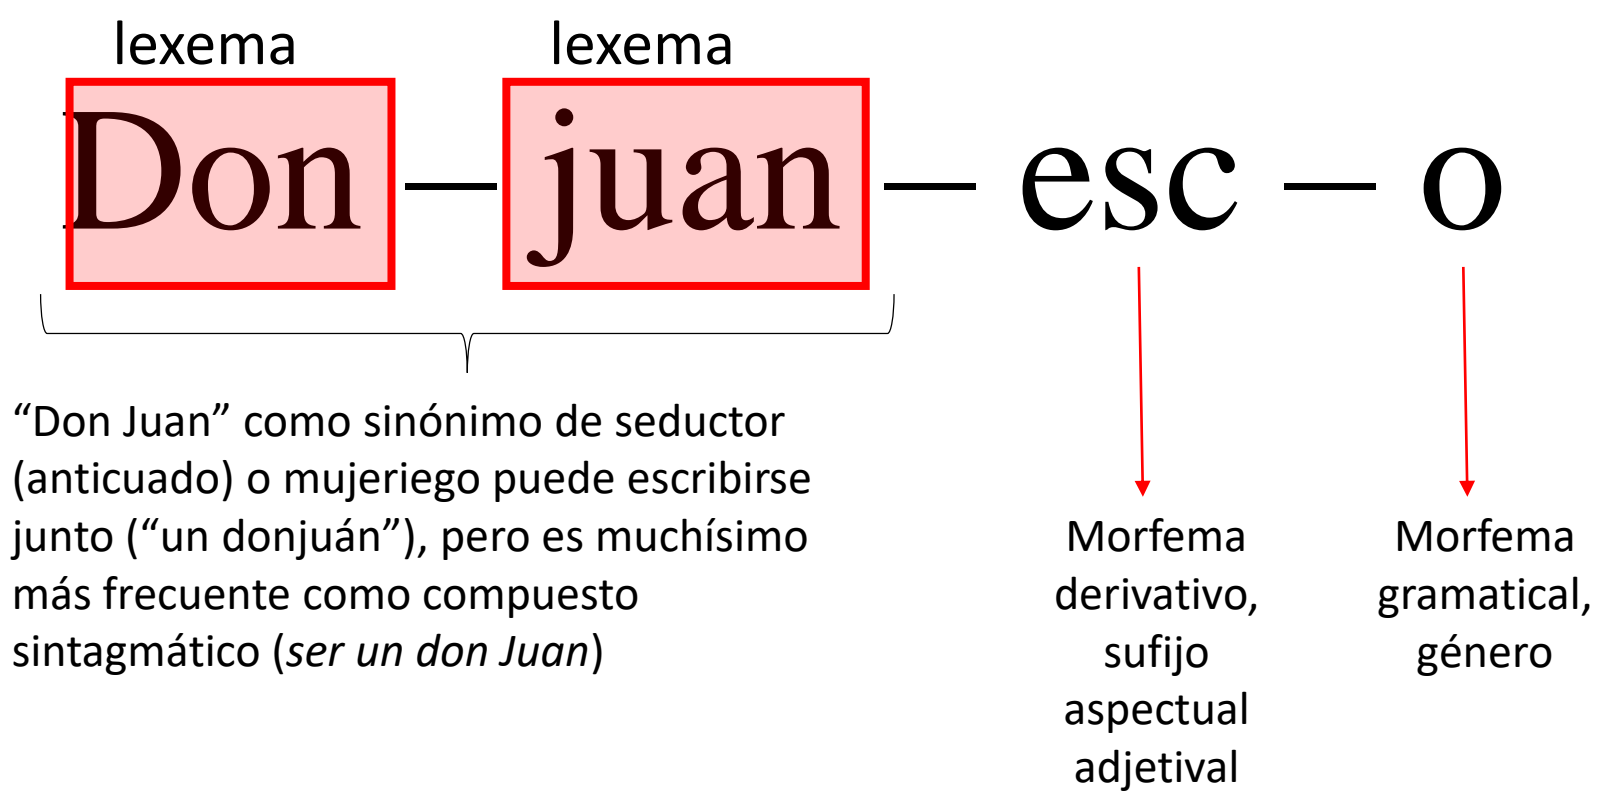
lexema lexema

Don – juan – esc – o

“Don Juan” como sinónimo de seductor (anticuado) o mujeriego puede escribirse junto (“un donjuán”), pero es muchísimo más frecuente como compuesto sintagmático (*ser un don Juan*)

Morfema derivativo, sufijo aspectual adjetival

Morfema gramatical, género